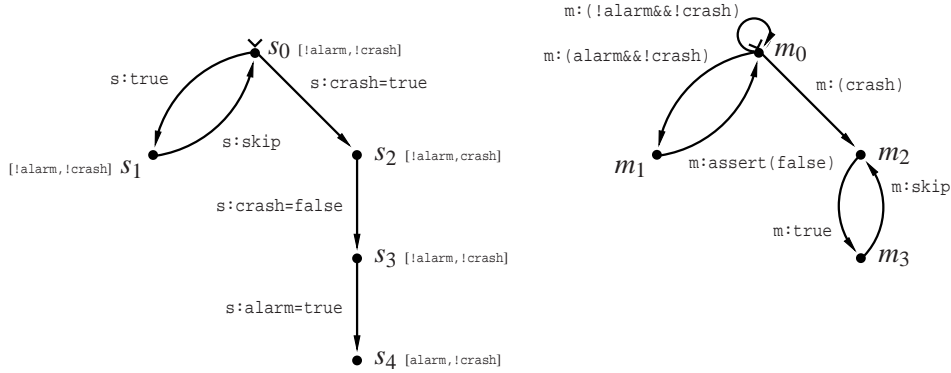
$s_0$ [!alarm,!crash]

s:true

s:crash=true

s:skip

[!alarm,!crash] $s_1$

$s_2$ [!alarm,crash]

s:crash=false

$s_3$ [!alarm,!crash]

s:alarm=true

$s_4$ [alarm,!crash]

m:(!alarm&&!crash)

m:(alarm&&!crash)

$m_0$

m:(crash)

$m_1$

m:assert(false)

$m_2$

m:skip

m:true

$m_3$